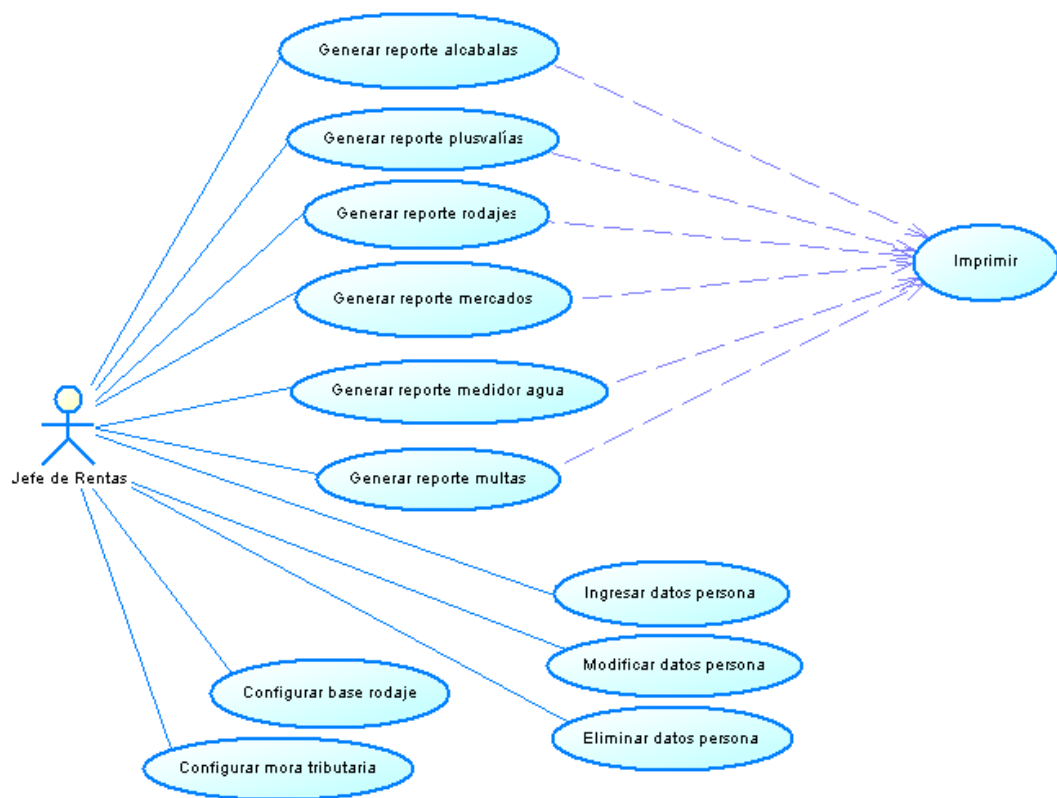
Generar reporte alcabalas

Generar reporte plusvalías

Generar reporte rodajes

Imprimir

Generar reporte mercados

Generar reporte medidor agua

Jefe de Rentas

Generar reporte multas

Ingresar datos persona

Modificar datos persona

Configurar base rodaje

Eliminar datos persona

Configurar mora tributaria